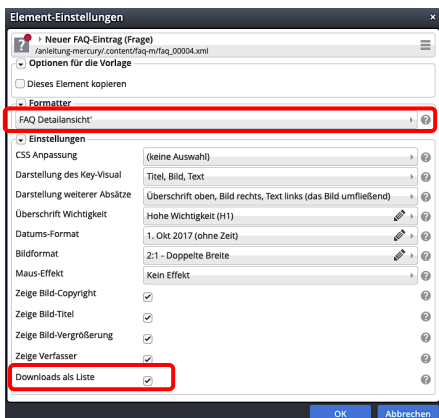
Element-Einstellungen

Neuer FAQ-Eintrag (Frage)
/anleitung-mercury/.content/faq-m/faq_00004.xml

Optionen für die Vorlage

Dieses Element kopieren

Formatter

FAQ Detailansicht'

Einstellungen

| | |
|---|---|
| CSS Anpassung | (keine Auswahl) |
| Darstellung des Key-Visual | Titel, Bild, Text |
| Darstellung weiterer Absätze | Überschrift oben, Bild rechts, Text links (das Bild umfließend) |
| Überschrift Wichtigkeit | Hohe Wichtigkeit (H1) |
| Datums-Format | 1. Okt 2017 (ohne Zeit) |
| Bildformat | 2:1 - Doppelte Breite |
| Maus-Effekt | Kein Effekt |
| Zeige Bild-Copyright | ✔ |
| Zeige Bild-Titel | ✔ |
| Zeige Bild-Vergrößerung | ✔ |
| Zeige Verfasser | ✔ |
| Downloads als Liste | ✔ |

OK
Abbrechen